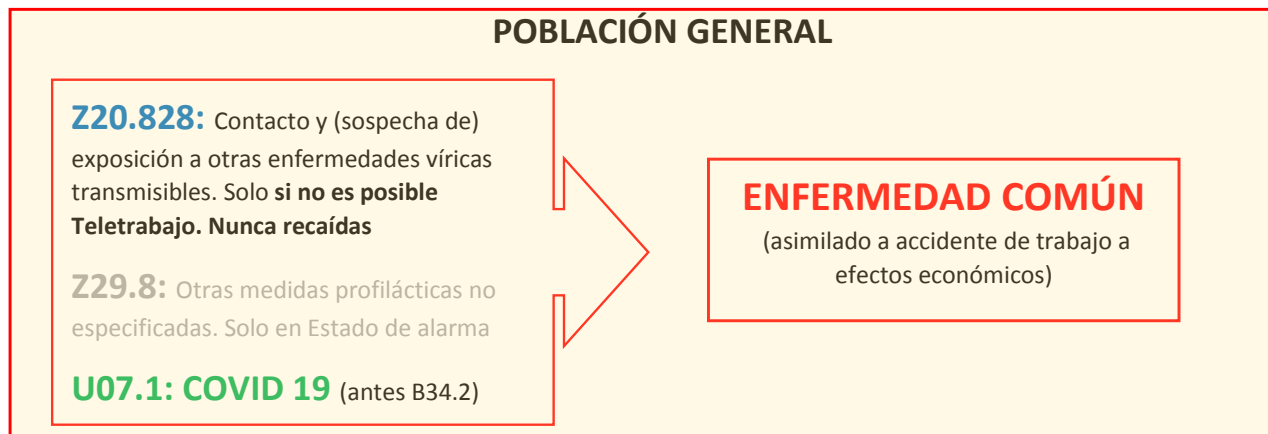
POBLACIÓN GENERAL

**Z20.828:** Contacto y (sospecha de) exposición a otras enfermedades víricas transmisibles. Solo **si no es posible Teletrabajo. Nunca recaídas**

**Z29.8:** Otras medidas profilácticas no especificadas. Solo en Estado de alarma

**U07.1: COVID 19** (antes B34.2)

ENFERMEDAD COMÚN
(asimilado a accidente de trabajo a efectos económicos)